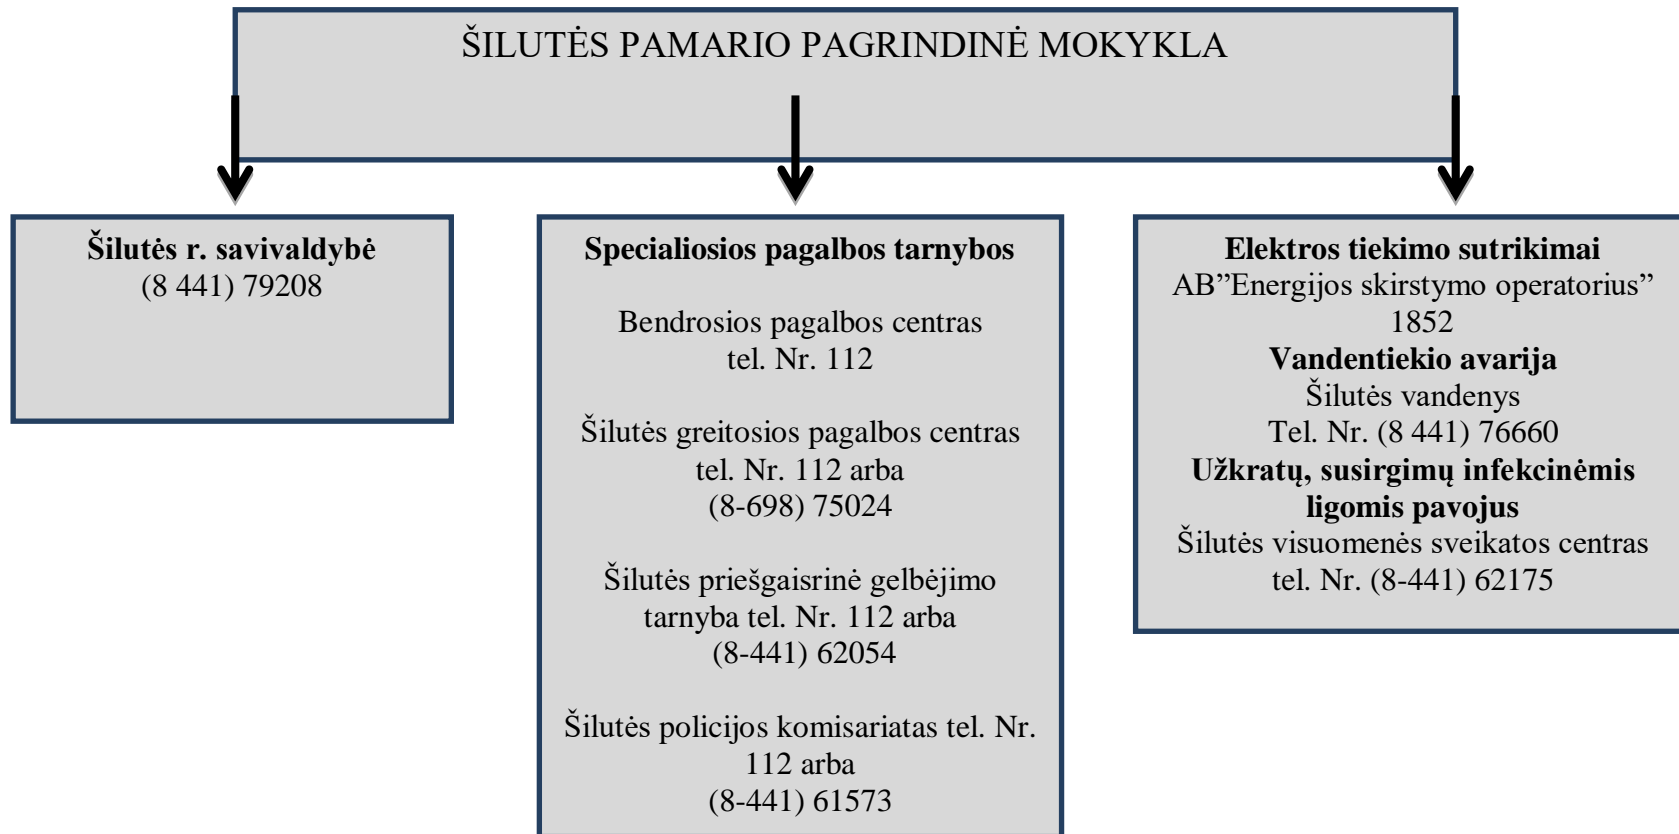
ŠILUTĖS PAMARIO PAGRINDINĖ MOKYKLA

**Šilutės r. savivaldybė**
(8 441) 79208

**Specialiosios pagalbos tarnybos**

Bendrosios pagalbos centras
tel. Nr. 112

Šilutės greitosios pagalbos centras
tel. Nr. 112 arba
(8-698) 75024

Šilutės priešgaisrinė gelbėjimo tarnyba tel. Nr. 112 arba
(8-441) 62054

Šilutės policijos komisariatas tel. Nr. 112 arba
(8-441) 61573

**Elektros tiekimo sutrikimai**
AB”Energijos skirstymo operatorius”
1852
**Vandentiekio avarija**
Šilutės vandenys
Tel. Nr. (8 441) 76660
**Užkratų, susirgimų infekcinėmis ligomis pavojus**
Šilutės visuomenės sveikatos centras
tel. Nr. (8-441) 62175